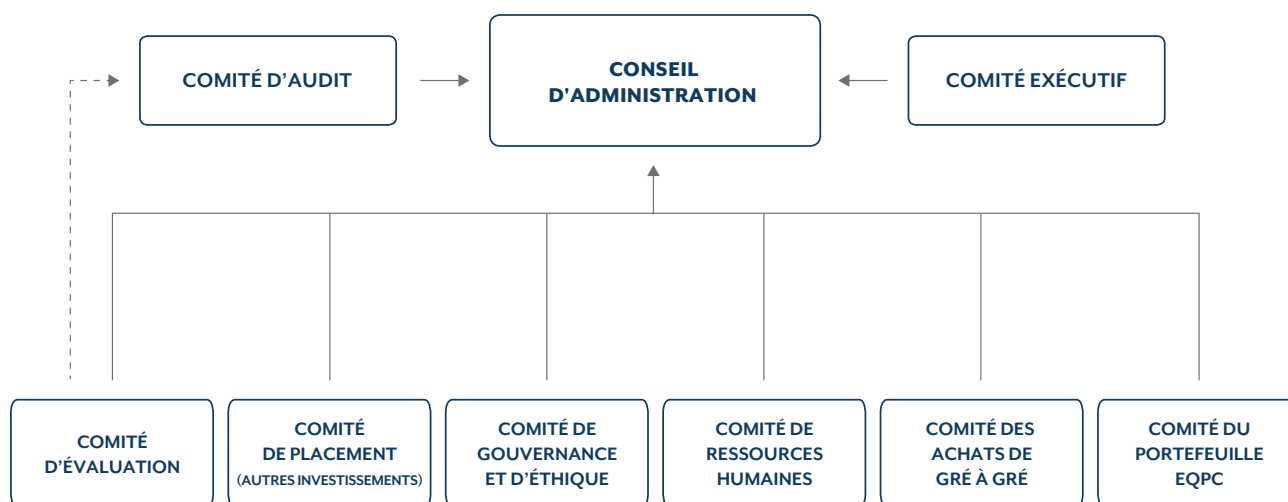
COMITÉ D'AUDIT

CONSEIL D'ADMINISTRATION

COMITÉ EXÉCUTIF

COMITÉ D'ÉVALUATION

COMITÉ DE PLACEMENT (AUTRES INVESTISSEMENTS)

COMITÉ DE GOUVERNANCE ET D'ÉTHIQUE

COMITÉ DE RESSOURCES HUMAINES

COMITÉ DES ACHATS DE GRÉ À GRÉ

COMITÉ DU PORTEFEUILLE EQPC